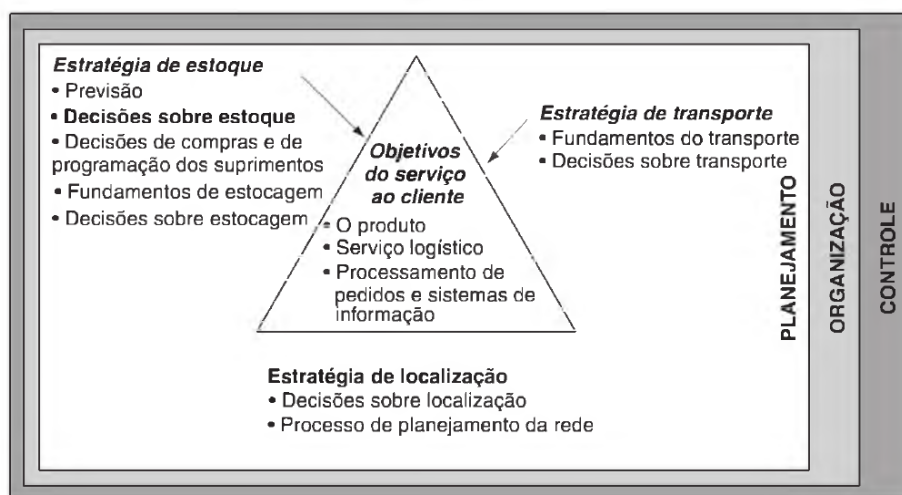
Estratégia de estoque
• Previsão
• Decisões sobre estoque
• Decisões de compras e de programação dos suprimentos
• Fundamentos de estocagem
• Decisões sobre estocagem

Objetivos do serviço ao cliente
• O produto
• Serviço logístico
• Processamento de pedidos e sistemas de informação

Estratégia de transporte
• Fundamentos do transporte
• Decisões sobre transporte

Estratégia de localização
• Decisões sobre localização
• Processo de planejamento da rede

PLANEJAMENTO

ORGANIZAÇÃO

CONTROLE